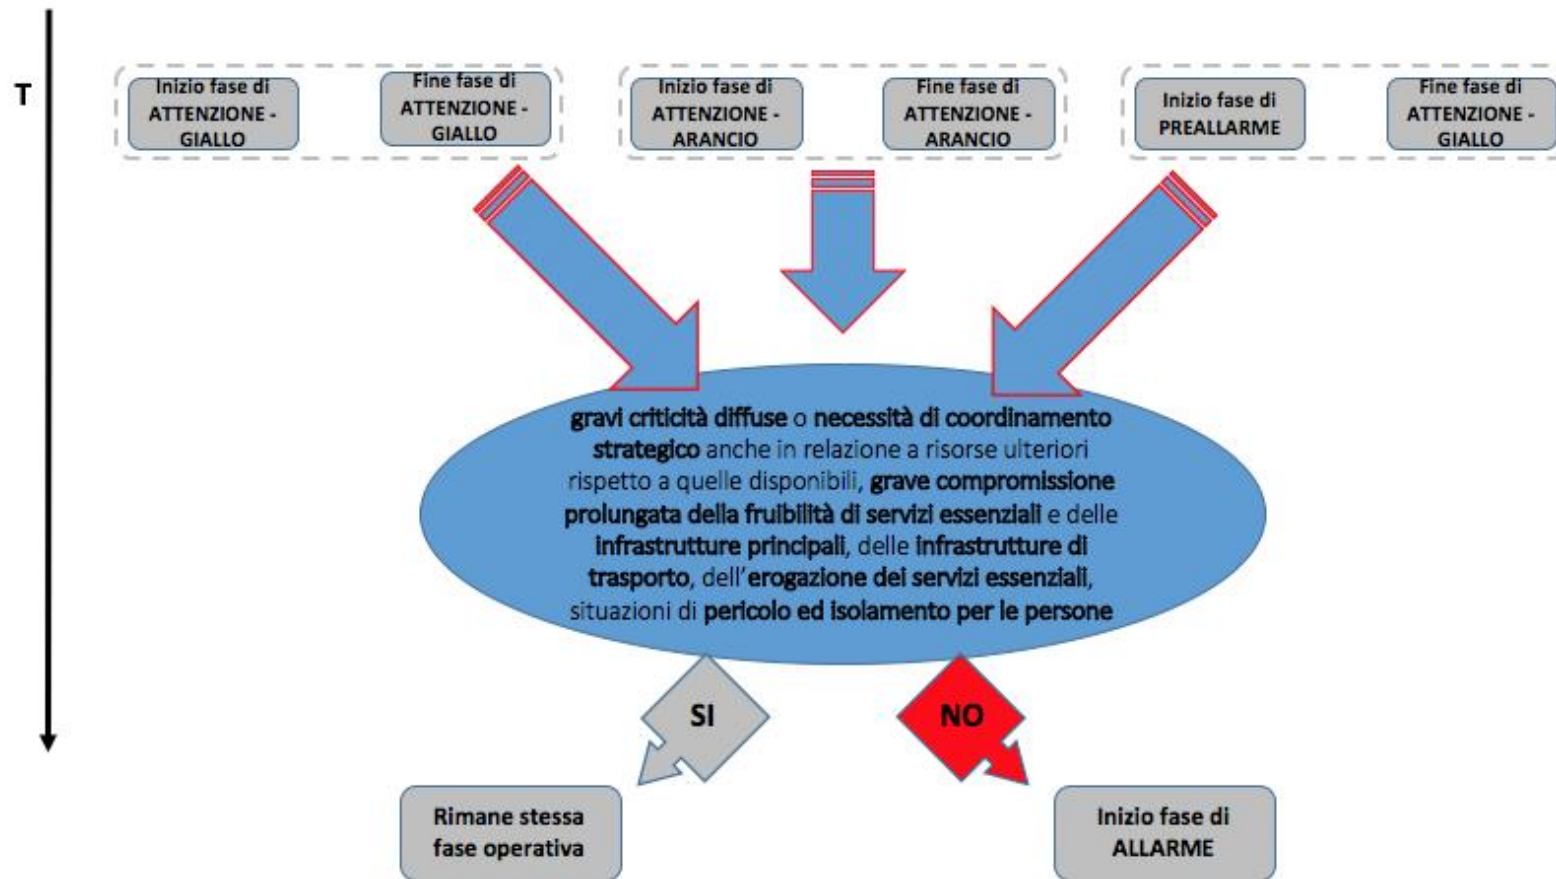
T

Inizio fase di ATTENZIONE - GIALLO

Fine fase di ATTENZIONE - GIALLO

Inizio fase di ATTENZIONE - ARANCIO

Fine fase di ATTENZIONE - ARANCIO

Inizio fase di PREALLARME

Fine fase di ATTENZIONE - GIALLO

gravi criticità diffuse o necessità di coordinamento strategico anche in relazione a risorse ulteriori rispetto a quelle disponibili, grave compromissione prolungata della fruibilità di servizi essenziali e delle infrastrutture principali, delle infrastrutture di trasporto, dell'erogazione dei servizi essenziali, situazioni di pericolo ed isolamento per le persone

SI

NO

Rimane stessa fase operativa

Inizio fase di ALLARME